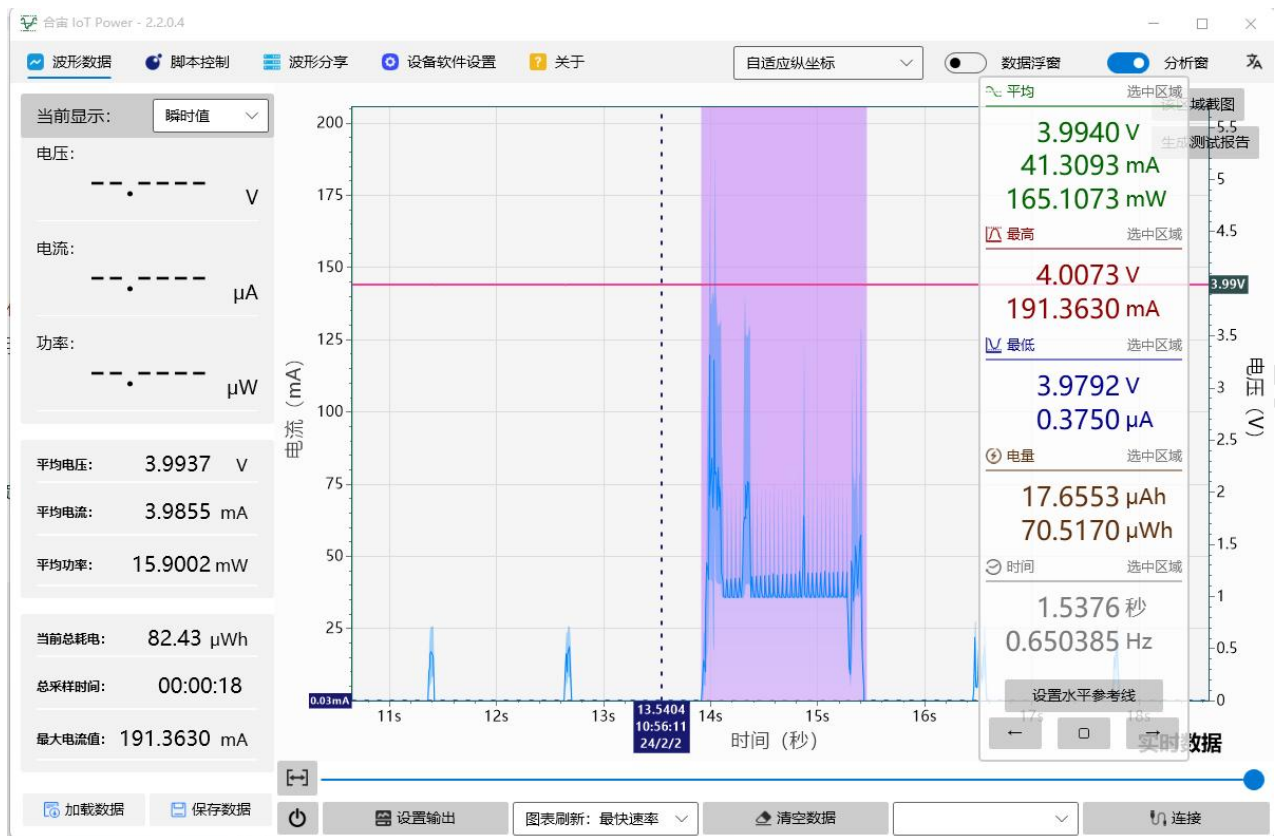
合宙 IoT Power - 2.2.0.4

波形数据 脚本控制 波形分享 设备软件设置 关于 自适应纵坐标 数据浮窗 分析窗

当前显示: 瞬时值

电压:
--.---- V

电流:
--.---- μA

功率:
--.---- μW

平均电压: 3.9937 V
平均电流: 3.9855 mA
平均功率: 15.9002 mW

当前总耗电: 82.43 μWh
总采样时间: 00:00:18
最大电流值: 191.3630 mA

加载数据 保存数据

电流（mA）
200
175
150
125
100
75
50
25
0.03mA

11s 12s 13s 13.5404 10:56:11 24/2/2 14s 15s 16s 17s 18s
时间（秒）

电压（V）
5.5
5
4.5
3.99V
3.5
3
2.5
2
1.5
1
0.5
0

平均 选中区域
3.9940 V
41.3093 mA
165.1073 mW

最高 选中区域
4.0073 V
191.3630 mA

最低 选中区域
3.9792 V
0.3750 μA

电量 选中区域
17.6553 μAh
70.5170 μWh

时间 选中区域
1.5376 秒
0.650385 Hz

设置水平参考线
← □ →

域截图
生成测试报告
实时数据

设置输出 图表刷新：最快速率 清空数据 连接